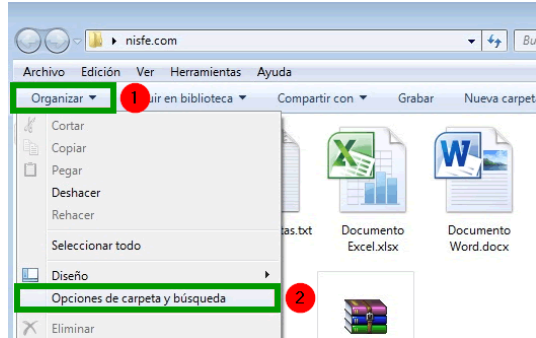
nisfe.com

Bu

Archivo Edición Ver Herramientas Ayuda

Organizar ▾ 1 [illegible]uir en biblioteca ▾ Compartir con ▾ Grabar Nueva carpet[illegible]

Cortar
Copiar
Pegar
Deshacer
Rehacer
Seleccionar todo
Diseño
Opciones de carpeta y búsqueda 2
Eliminar

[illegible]tas.txt

Documento Excel.xlsx

Documento Word.docx